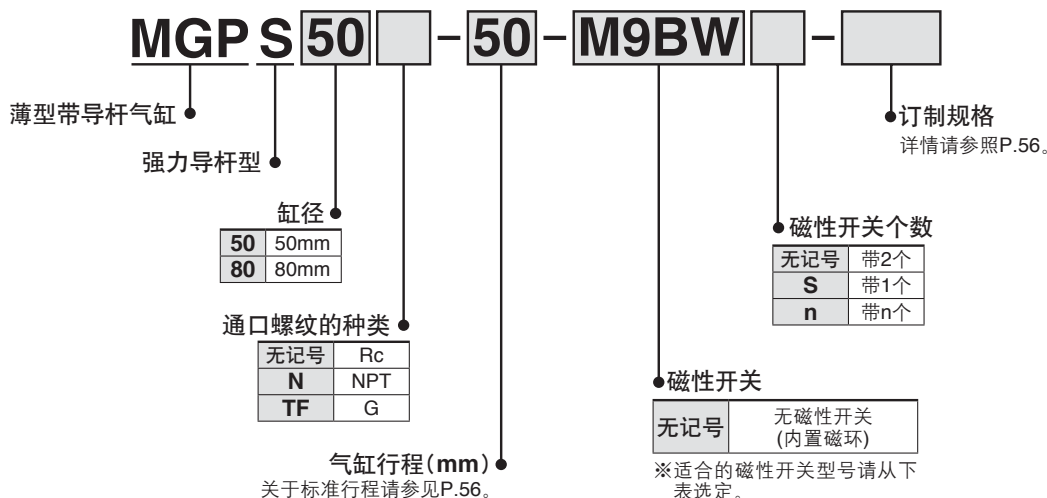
MGP S 50 [ ] - 50 - M9BW [ ] - [ ]

薄型带导杆气缸

强力导杆型

缸径

| 50 | 50mm |
|---|---|
| 80 | 80mm |

通口螺纹的种类

| 无记号 | Rc |
|---|---|
| N | NPT |
| TF | G |

气缸行程(mm)
关于标准行程请参见P.56。

订制规格
详情请参照P.56。

磁性开关个数

| 无记号 | 带2个 |
|---|---|
| S | 带1个 |
| n | 带n个 |

磁性开关

| 无记号 | 无磁性开关 (内置磁环) |
|---|---|

※适合的磁性开关型号请从下表选定。